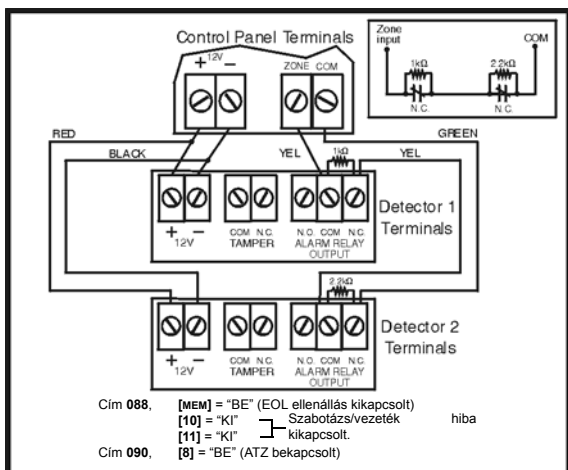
Control Panel Terminals

+12V −

ZONE COM

Zone input

COM

1kΩ

2.2kΩ

N.C.

N.C.

RED

GREEN

BLACK

YEL

1kΩ

YEL

+ −
12V

COM N.C.
TAMPER

N.O. COM N.C.
ALARM RELAY
OUTPUT

Detector 1
Terminals

2.2kΩ

+ −
12V

COM N.C.
TAMPER

N.O. COM N.C.
ALARM RELAY
OUTPUT

Detector 2
Terminals

Cím 088, [MEM] = “BE” (EOL ellenállás kikapcsolt)
[10] = “KI” Szabotázs/vezeték hiba
[11] = “KI” kikapcsolt.
Cím 090, [8] = “BE” (ATZ bekapcsolt)